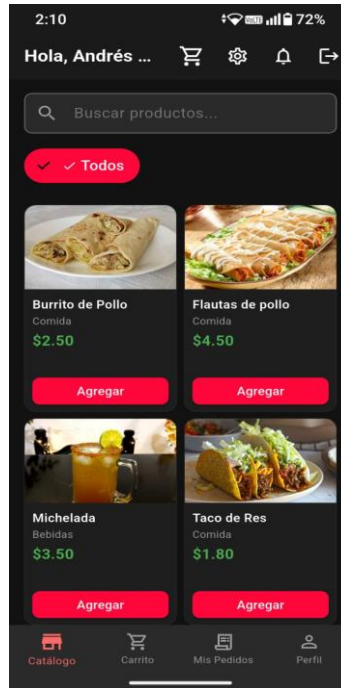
2:10 72%

Hola, Andrés ...

Buscar productos...

✓ Todos

Burrito de Pollo
Comida
$2.50
Agregar

Flautas de pollo
Comida
$4.50
Agregar

Michelada
Bebidas
$3.50
Agregar

Taco de Res
Comida
$1.80
Agregar

Catálogo Carrito Mis Pedidos Perfil